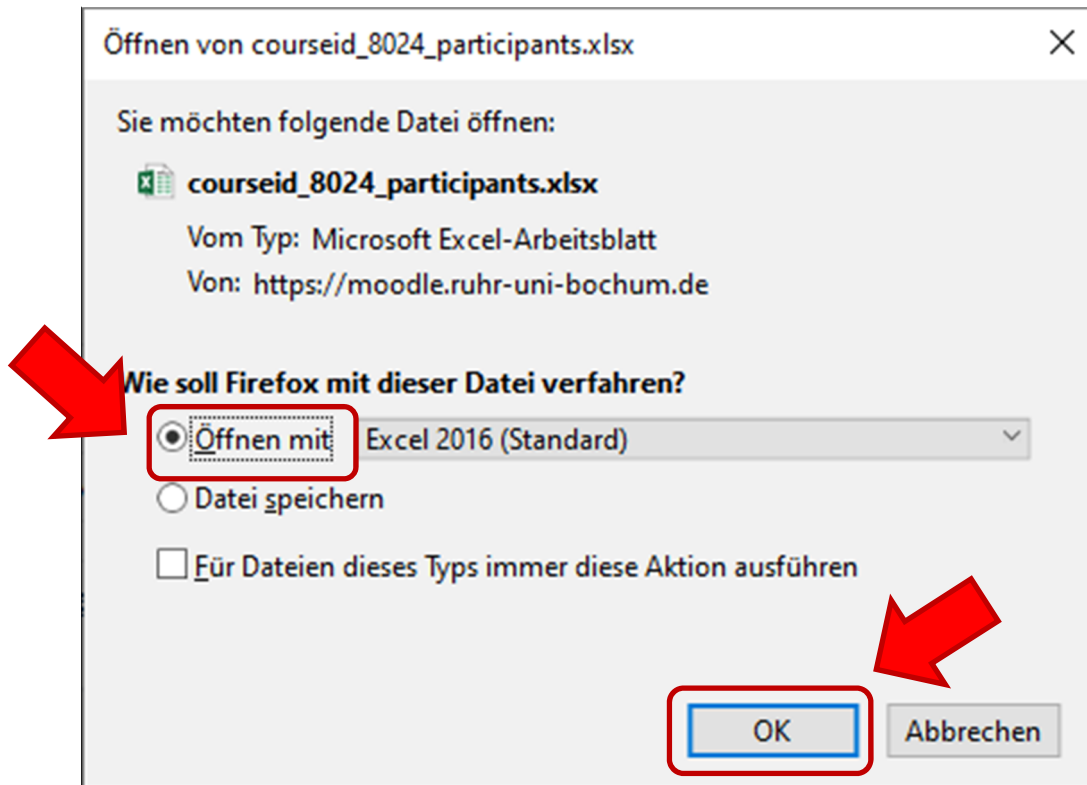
Öffnen von courseid_8024_participants.xlsx

Sie möchten folgende Datei öffnen:

courseid_8024_participants.xlsx

Vom Typ: Microsoft Excel-Arbeitsblatt

Von: https://moodle.ruhr-uni-bochum.de

Wie soll Firefox mit dieser Datei verfahren?

Öffnen mit Excel 2016 (Standard)

Datei speichern

Für Dateien dieses Typs immer diese Aktion ausführen

OK

Abbrechen